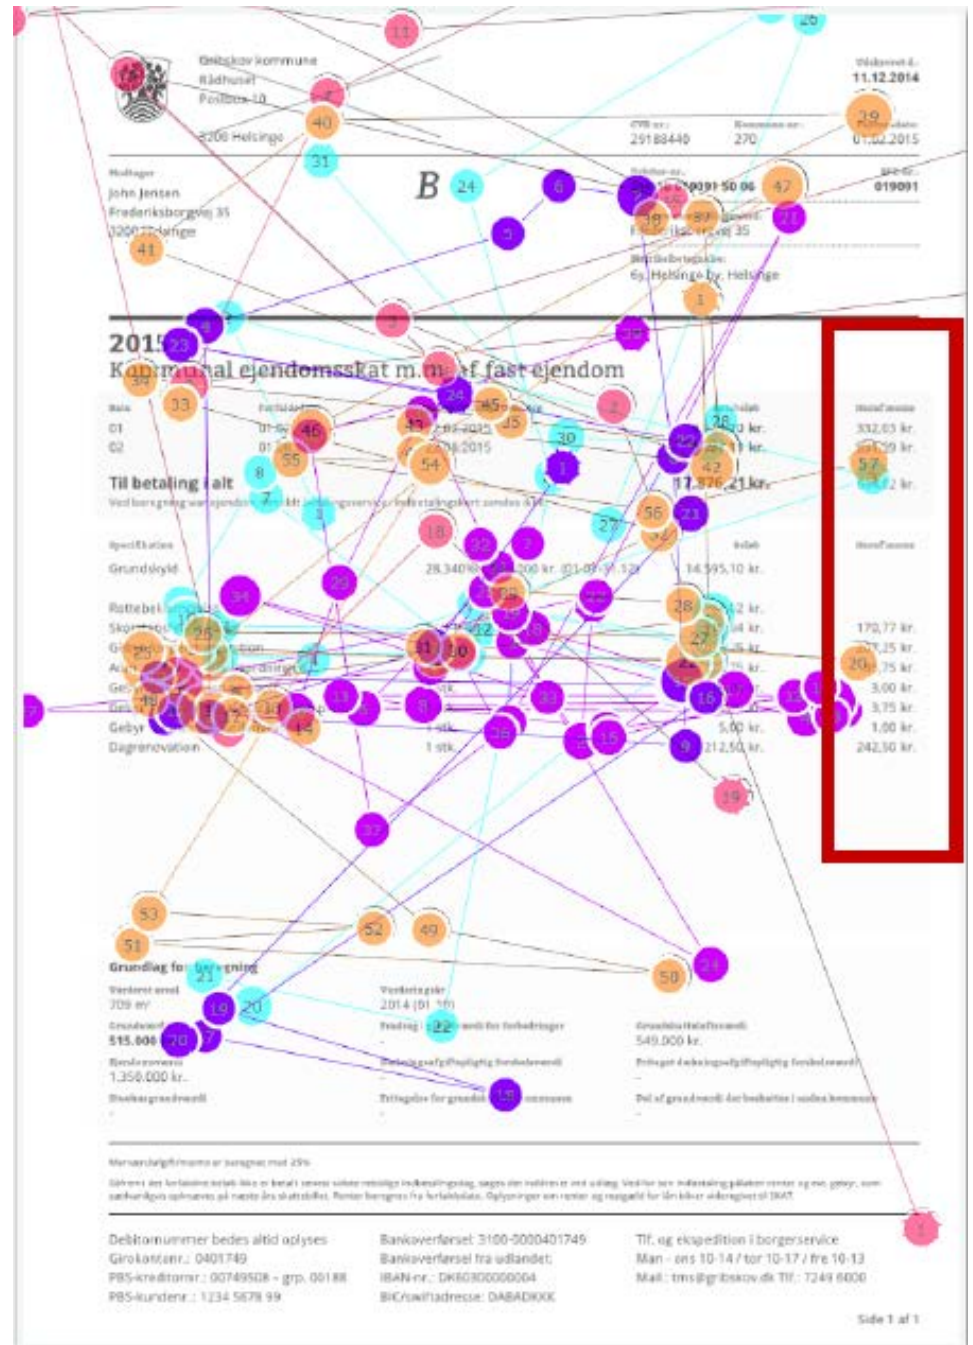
Gribskov kommune
Rådhuset
Postboks 10
3200 Helsinge

Udskrevet d.
11.12.2014

CVR-nr.:
29188440

Kommune nr.:
270

01.02.2015

Modtager
John Jensen
Frederiksborgvej 35
3200 Helsinge

B

0091 50 06

019091

Frederiksborgvej 35

6y, Helsinge By, Helsinge

2015
Kommunal ejendomsskat m.m. af fast ejendom

Rate
01
02

Til betaling i alt
17.876,21 kr.

Specifikation
Grundskyld
28,340‰
14.595,10 kr.

Rottebek
Gebyr
Dagrenovation
1 stk.
5,00 kr.
212,50 kr.

332,03 kr.
170,77 kr.
3,00 kr.
3,75 kr.
1,00 kr.
242,50 kr.

Grundlag for beregning
709 m²
2014 (01.10)
515.000 kr.
549.000 kr.
1.350.000 kr.

Debitornummer bedes altid oplyses
Girokontonr.: 0401749
PBS-kreditornr.: 00749508 - grp. 00188
PBS-kundenr.: 1234 5678 99

Bankoverførsel: 3100-0000401749
Bankoverførsel fra udlandet:
IBAN-nr.: DK6030000000004
BIC/swiftadresse: DABADKKK

Tlf. og ekspedition i borgerservice
Man - ons 10-14 / tor 10-17 / fre 10-13
Mail: tms@gribskov.dk Tlf.: 7249 6600

Side 1 af 1